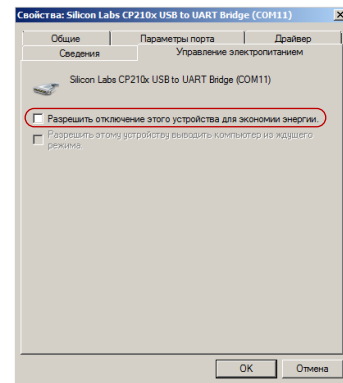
Свойства: Silicon Labs CP210x USB to UART Bridge (COM11)

Общие
Параметры порта
Драйвер
Сведения
Управление электропитанием

Silicon Labs CP210x USB to UART Bridge (COM11)

Разрешить отключение этого устройства для экономии энергии.

Разрешить этому устройству выводить компьютер из ждущего режима

OK
Отмена